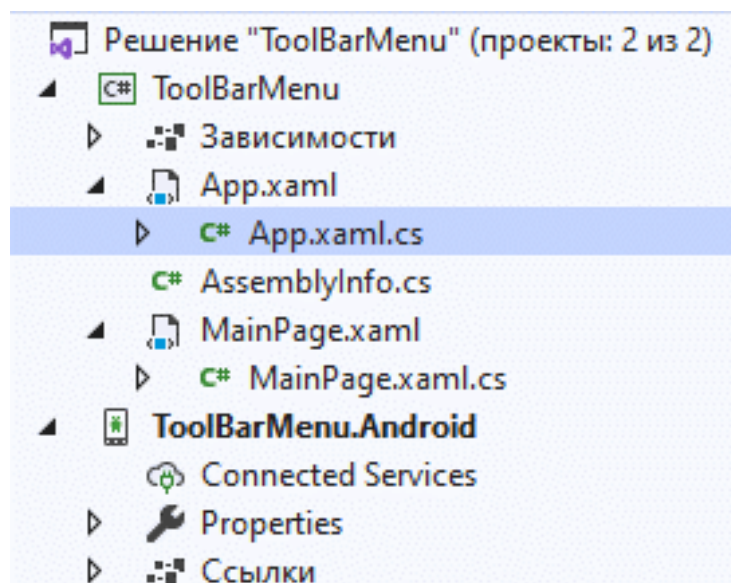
Решение "ToolBarMenu" (проекты: 2 из 2)
C# ToolBarMenu
Зависимости
App.xaml
C# App.xaml.cs
C# AssemblyInfo.cs
MainPage.xaml
C# MainPage.xaml.cs
ToolBarMenu.Android
Connected Services
Properties
Ссылки